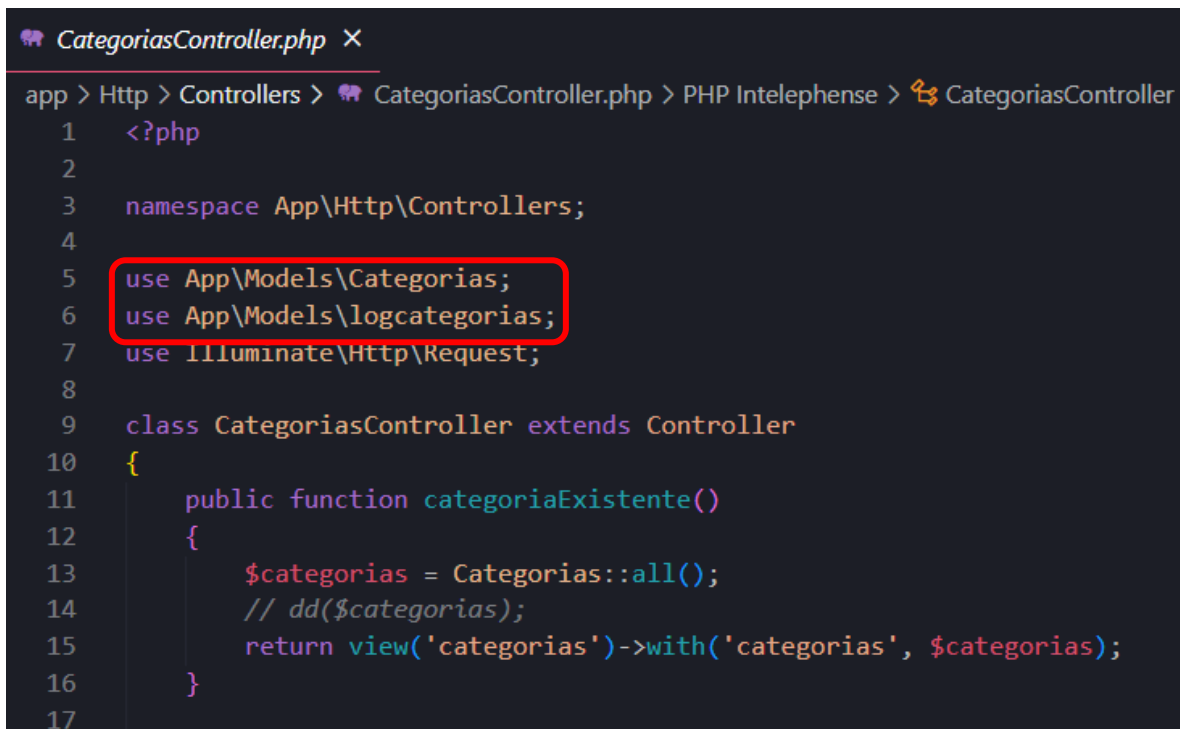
CategoriasController.php ×

app > Http > Controllers > CategoriasController.php > PHP Intelephense > CategoriasController

1 <?php
2
3 namespace App\Http\Controllers;
4
5 use App\Models\Categorias;
6 use App\Models\logcategorias;
7 use Illuminate\Http\Request;
8
9 class CategoriasController extends Controller
10 {
11     public function categoriaExistente()
12     {
13         $categorias = Categorias::all();
14         // dd($categorias);
15         return view('categorias')->with('categorias', $categorias);
16     }
17